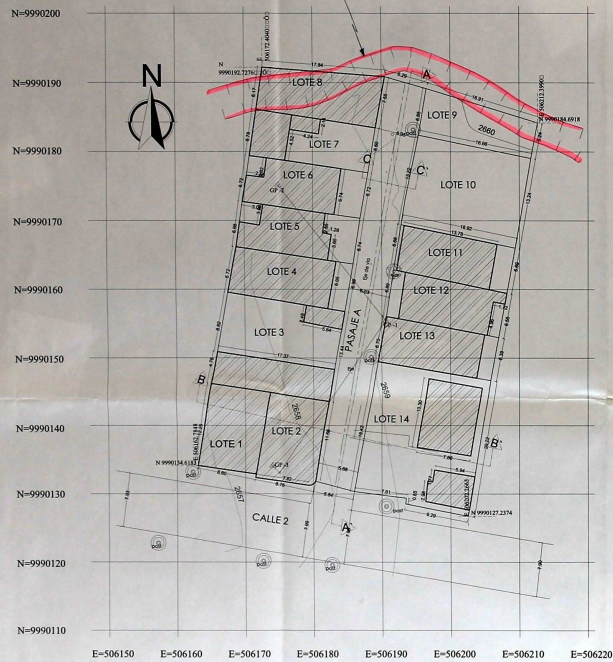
N=9990200
N=9990190
N=9990180
N=9990170
N=9990160
N=9990150
N=9990140
N=9990130
N=9990120
N=9990110
N
N 9990192.7276
E 506172.4040
17.84
LOTE 8
A
LOTE 9
E 506212.1390
N 9990184.6918
2660
LOTE 7
C
C'
LOTE 10
LOTE 6
GP-4
LOTE 5
LOTE 11
LOTE 4
LOTE 12
PASAJE A
LOTE 3
LOTE 13
B
2659
LOTE 14
2658
LOTE 1
LOTE 2
B'
N 9990134.6133
GP-4
2657
CALLE 2
N 9990127.2374
A'
E=506150
E=506160
E=506170
E=506180
E=506190
E=506200
E=506210
E=506220